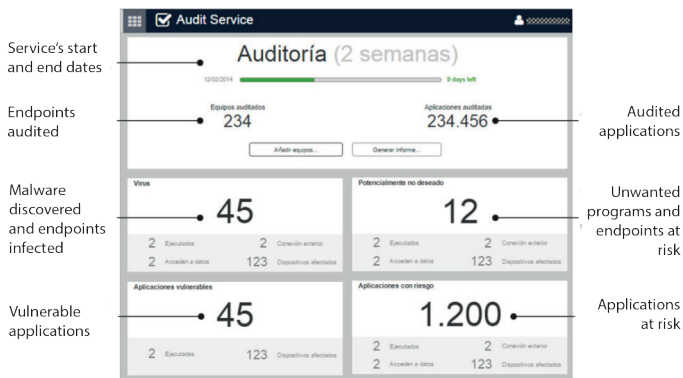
Audit Service

Auditoría (2 semanas)

12/02/2014

9 days left

Equipos auditados
234

Aplicaciones auditadas
234.456

Añadir equipos...

Generar informe...

Virus
45
2 Ejecutados
2 Conexión exterior
2 Acceden a datos
123 Dispositivos afectados

Potencialmente no deseado
12
2 Ejecutados
2 Conexión exterior
2 Acceden a datos
123 Dispositivos afectados

Aplicaciones vulnerables
45
2 Ejecutadas
123 Dispositivos afectados

Aplicaciones con riesgo
1.200
2 Ejecutadas
2 Conexión exterior
2 Acceden a datos
123 Dispositivos afectados

Service's start and end dates

Endpoints audited

Malware discovered and endpoints infected

Vulnerable applications

Audited applications

Unwanted programs and endpoints at risk

Applications at risk